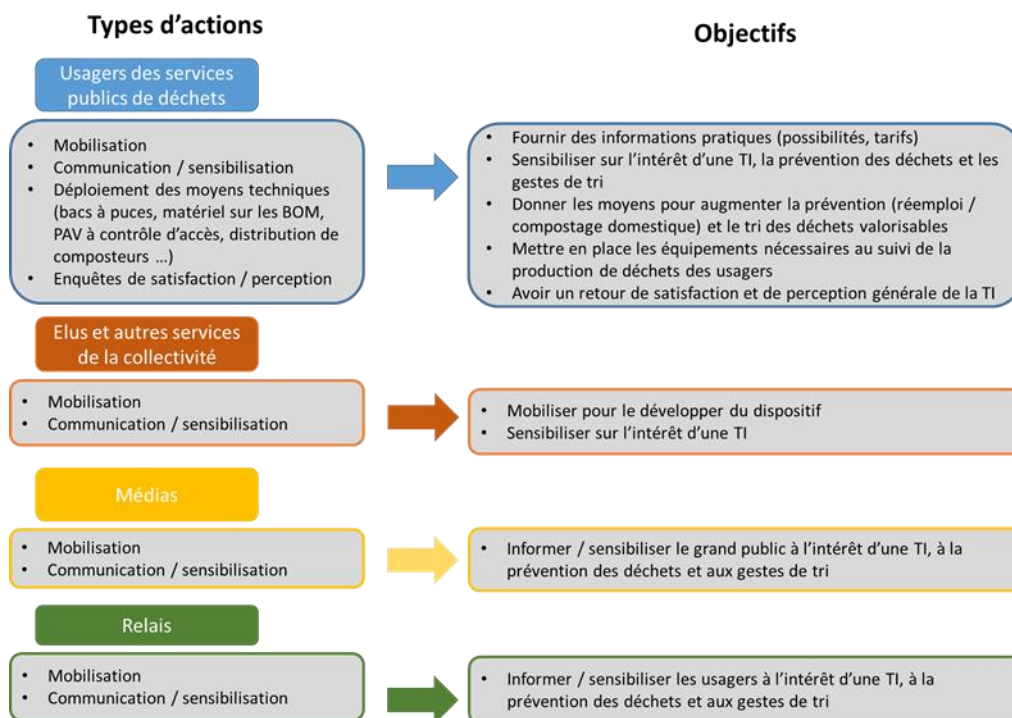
Types d'actions

Objectifs

Usagers des services publics de déchets

- Mobilisation
- Communication / sensibilisation
- Déploiement des moyens techniques (bacs à puces, matériel sur les BOM, PAV à contrôle d'accès, distribution de composteurs …)
- Enquêtes de satisfaction / perception

- Fournir des informations pratiques (possibilités, tarifs)
- Sensibiliser sur l'intérêt d'une TI, la prévention des déchets et les gestes de tri
- Donner les moyens pour augmenter la prévention (réemploi / compostage domestique) et le tri des déchets valorisables
- Mettre en place les équipements nécessaires au suivi de la production de déchets des usagers
- Avoir un retour de satisfaction et de perception générale de la TI

Elus et autres services de la collectivité

- Mobilisation
- Communication / sensibilisation

- Mobiliser pour le développer du dispositif
- Sensibiliser sur l'intérêt d'une TI

Médias

- Mobilisation
- Communication / sensibilisation

- Informer / sensibiliser le grand public à l'intérêt d'une TI, à la prévention des déchets et aux gestes de tri

Relais

- Mobilisation
- Communication / sensibilisation

- Informer / sensibiliser les usagers à l'intérêt d'une TI, à la prévention des déchets et aux gestes de tri